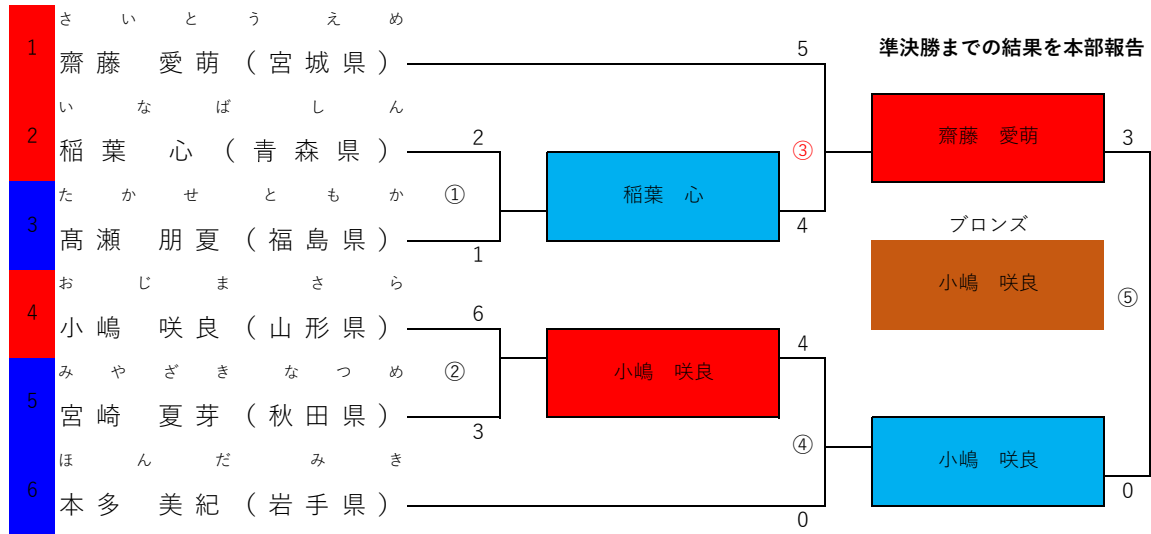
準決勝までの結果を本部報告

1 さいとうえめ
齋藤　愛萌（宮城県）

2 いなばしん
稲葉　心（青森県）

3 たかせともか
髙瀬　朋夏（福島県）

4 おじまさら
小嶋　咲良（山形県）

5 みやざきなつめ
宮崎　夏芽（秋田県）

6 ほんだみき
本多　美紀（岩手県）

① 2 1
稲葉　心

② 6 3
小嶋　咲良

③ 5 4
齋藤　愛萌

④ 4 0
小嶋　咲良

⑤ 3 0

ブロンズ
小嶋　咲良